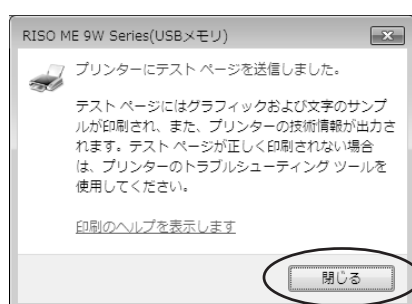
RISO ME 9W Series(USBメモリ)

プリンターにテスト ページを送信しました。

テスト ページにはグラフィックおよび文字のサンプルが印刷され、また、プリンターの技術情報が出力されます。テスト ページが正しく印刷されない場合は、プリンターのトラブルシューティング ツールを使用してください。

印刷のヘルプを表示します

閉じる